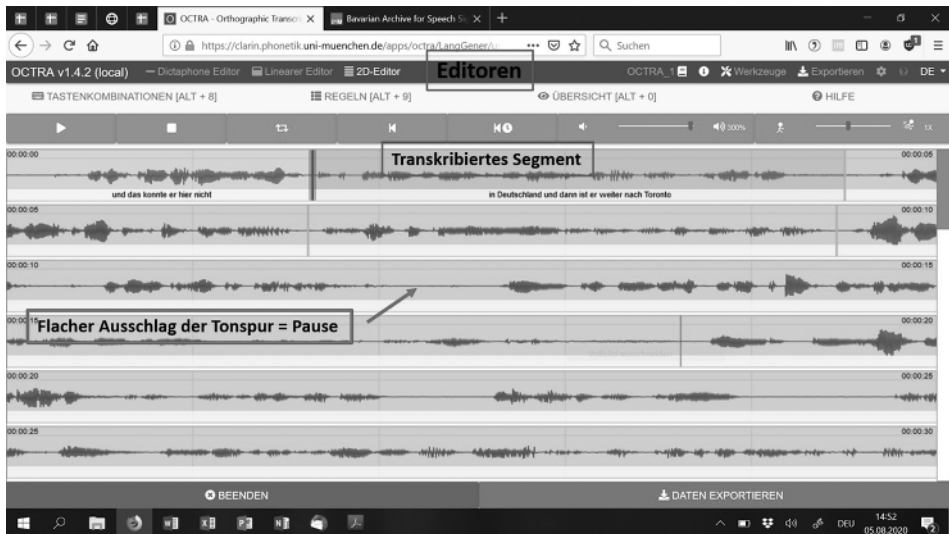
OCTRA - Orthographic Transcr
Bavarian Archive for Speech S
https://clarin.phonetik.uni-muenchen.de/apps/octra/LangGener/
Suchen
OCTRA v1.4.2 (local)
Dictaphone Editor
Linearer Editor
2D-Editor
Editoren
OCTRA_1
Werkzeuge
Exportieren
DE
TASTENKOMBINATIONEN [ALT + 8]
REGELN [ALT + 9]
ÜBERSICHT [ALT + 0]
HILFE
300%
1x
00:00:00
Transkribiertes Segment
00:00:05
und das konnte er hier nicht
in Deutschland und dann ist er weiter nach Toronto
00:00:05
00:00:10
00:00:10
00:00:15
00:00:15
Flacher Ausschlag der Tonspur = Pause
00:00:20
00:00:20
00:00:25
00:00:25
00:00:30
BEENDEN
DATEN EXPORTIEREN
DEU
14:52
05.08.2020